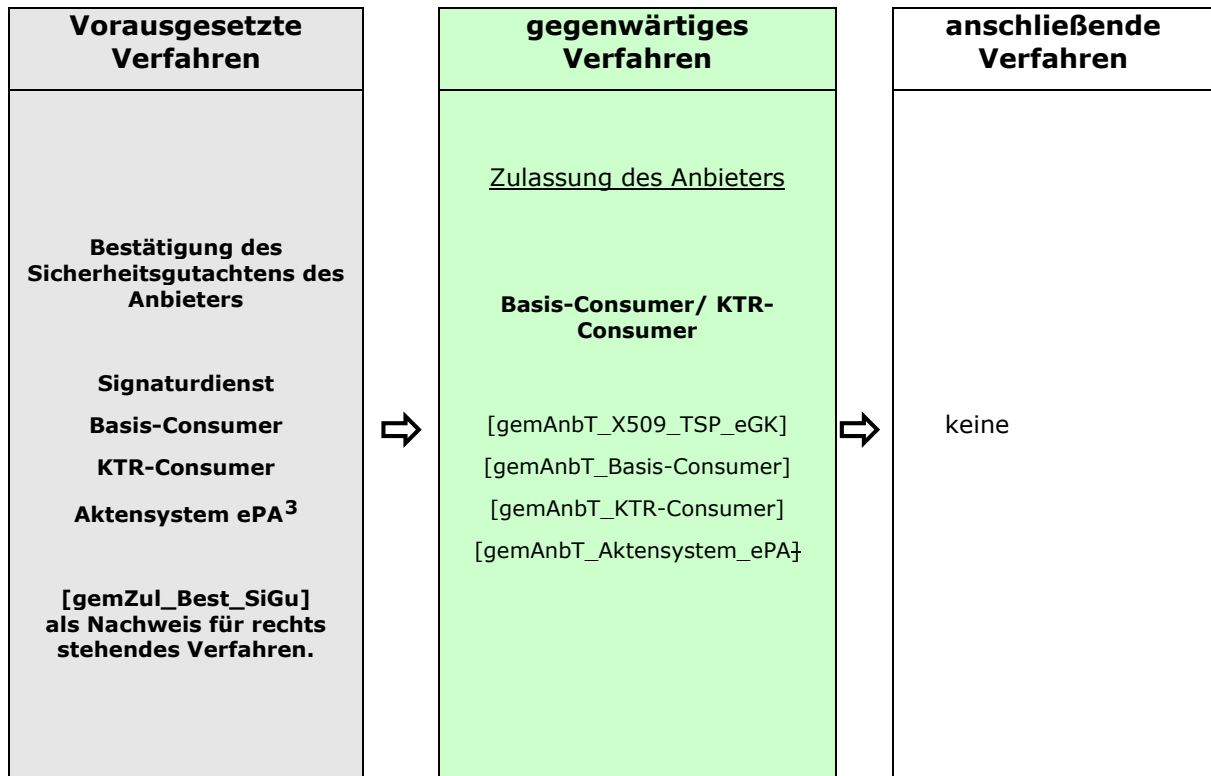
Vorausgesetzte Verfahren

Bestätigung des Sicherheitsgutachtens des Anbieters

Signaturdienst

Basis-Consumer

KTR-Consumer

Aktensystem ePA$^{3}$

[gemZul_Best_SiGu] als Nachweis für rechts stehendes Verfahren.

gegenwärtiges Verfahren

Zulassung des Anbieters

Basis-Consumer/ KTR-Consumer

[gemAnbT_X509_TSP_eGK]

[gemAnbT_Basis-Consumer]

[gemAnbT_KTR-Consumer]

[gemAnbT_Aktensystem_ePA]

anschließende Verfahren

keine